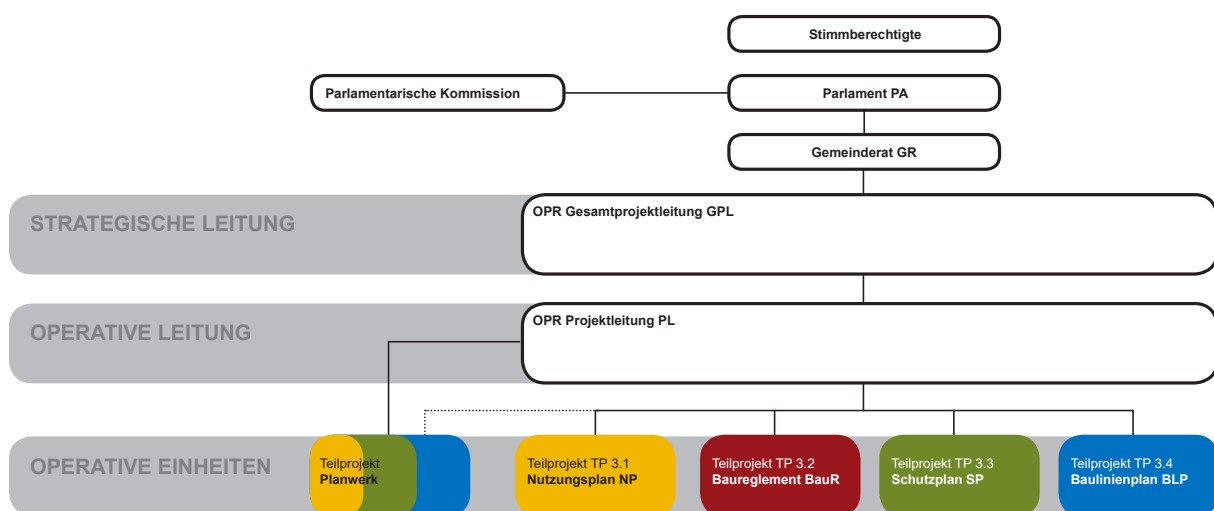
Stimmberechtigte

Parlamentarische Kommission

Parlament PA

Gemeinderat GR

STRATEGISCHE LEITUNG

OPR Gesamtprojektleitung GPL

OPERATIVE LEITUNG

OPR Projektleitung PL

OPERATIVE EINHEITEN

Teilprojekt
Planwerk

Teilprojekt TP 3.1
Nutzungsplan NP

Teilprojekt TP 3.2
Baureglement BauR

Teilprojekt TP 3.3
Schutzplan SP

Teilprojekt TP 3.4
Baulinienplan BLP